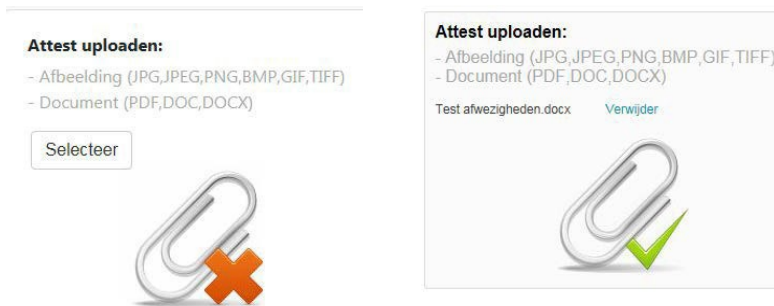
Attest uploaden:
- Afbeelding (JPG,JPEG,PNG,BMP,GIF,TIFF)
- Document (PDF,DOC,DOCX)

Selecteer

Attest uploaden:
- Afbeelding (JPG,JPEG,PNG,BMP,GIF,TIFF)
- Document (PDF,DOC,DOCX)

Test afwezigheden.docx Verwijder